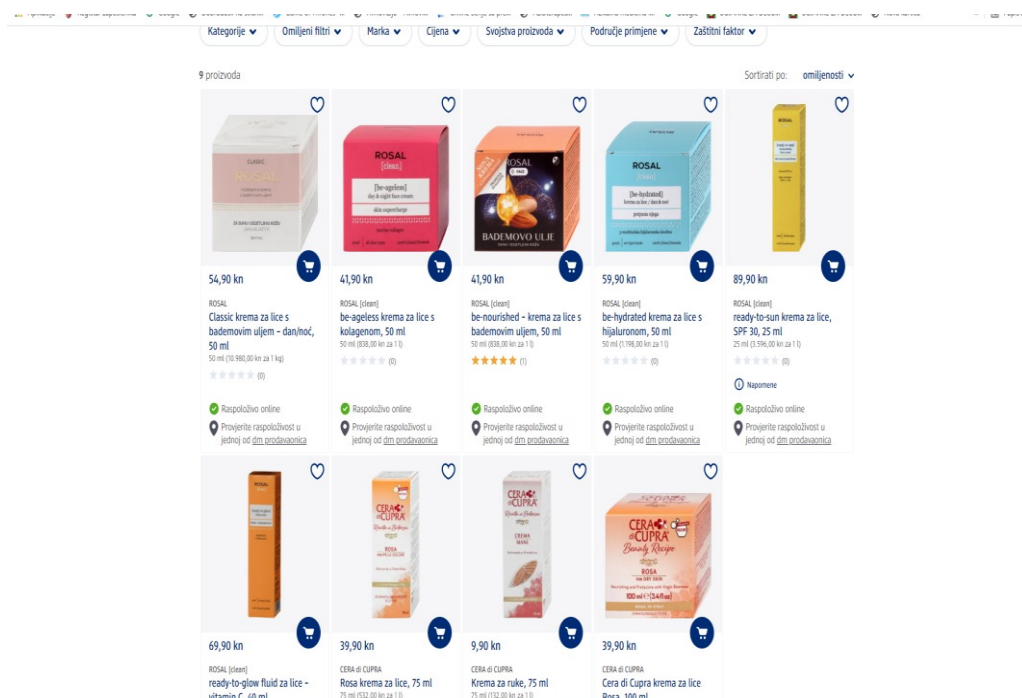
Kategorije Omiljeni filtri Marka Cijena Svojstva proizvoda Područje primjene Zaštitni faktor

9 proizvoda

Sortirati po: omiljenosti

CLASSIC
ROSAL

ROSAL [clean]
[be-ageless] day & night face cream
skin superchange

ROSAL
BADEMOVO ULJE

ROSAL [clean]
[be-hydrated] krema za lice / dan & noć
potpuna njega

ROSAL

54,90 kn
ROSAL
Classic krema za lice s bademovim uljem - dan/noć, 50 ml
50 ml (10.980,00 kn za 1 kg)
(0)
Raspoloživo online
Provjerite raspoloživost u jednoj od dm prodavaonica

41,90 kn
ROSAL [clean]
be-ageless krema za lice s kolagenom, 50 ml
50 ml (838,00 kn za 1 l)
(0)
Raspoloživo online
Provjerite raspoloživost u jednoj od dm prodavaonica

41,90 kn
ROSAL [clean]
be-nourished - krema za lice s bademovim uljem, 50 ml
50 ml (838,00 kn za 1 l)
(1)
Raspoloživo online
Provjerite raspoloživost u jednoj od dm prodavaonica

59,90 kn
ROSAL [clean]
be-hydrated krema za lice s hijaluronom, 50 ml
50 ml (1.198,00 kn za 1 l)
(0)
Raspoloživo online
Provjerite raspoloživost u jednoj od dm prodavaonica

89,90 kn
ROSAL [clean]
ready-to-sun krema za lice, SPF 30, 25 ml
25 ml (3.596,00 kn za 1 l)
(0)
Napomene
Raspoloživo online
Provjerite raspoloživost u jednoj od dm prodavaonica

ROSAL

CERA di CUPRA
ROSA

CERA di CUPRA
CREMA MANI

CERA di CUPRA
Beauty Recipe
ROSA
100 ml e (3.4 fl.oz)

69,90 kn
ROSAL [clean]
ready-to-glow fluid za lice - vitamin C, 40 ml

39,90 kn
CERA di CUPRA
Rosa krema za lice, 75 ml
75 ml (532,00 kn za 1 l)

9,90 kn
CERA di CUPRA
Krema za ruke, 75 ml
75 ml (132,00 kn za 1 l)

39,90 kn
CERA di CUPRA
Cera di Cupra krema za lice Rosa, 100 ml